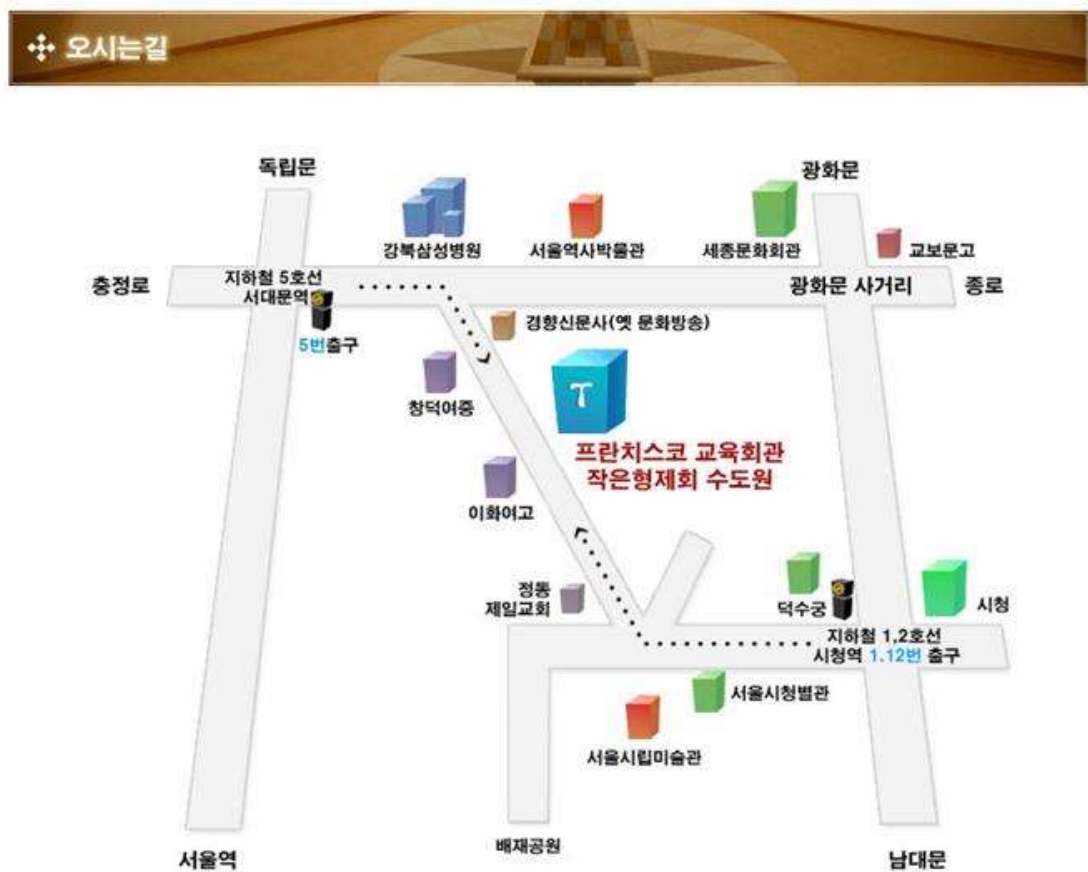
✣ 오시는길

독립문

광화문

강북삼성병원

서울역사박물관

세종문화회관

교보문고

충정로

지하철 5호선 서대문역

광화문 사거리

종로

5번출구

경향신문사(옛 문화방송)

창덕여중

T

프란치스코 교육회관
작은형제회 수도원

이화여고

정동 제일교회

덕수궁

시청

지하철 1,2호선 시청역 1.12번 출구

서울시청별관

서울시립미술관

서울역

배재공원

남대문